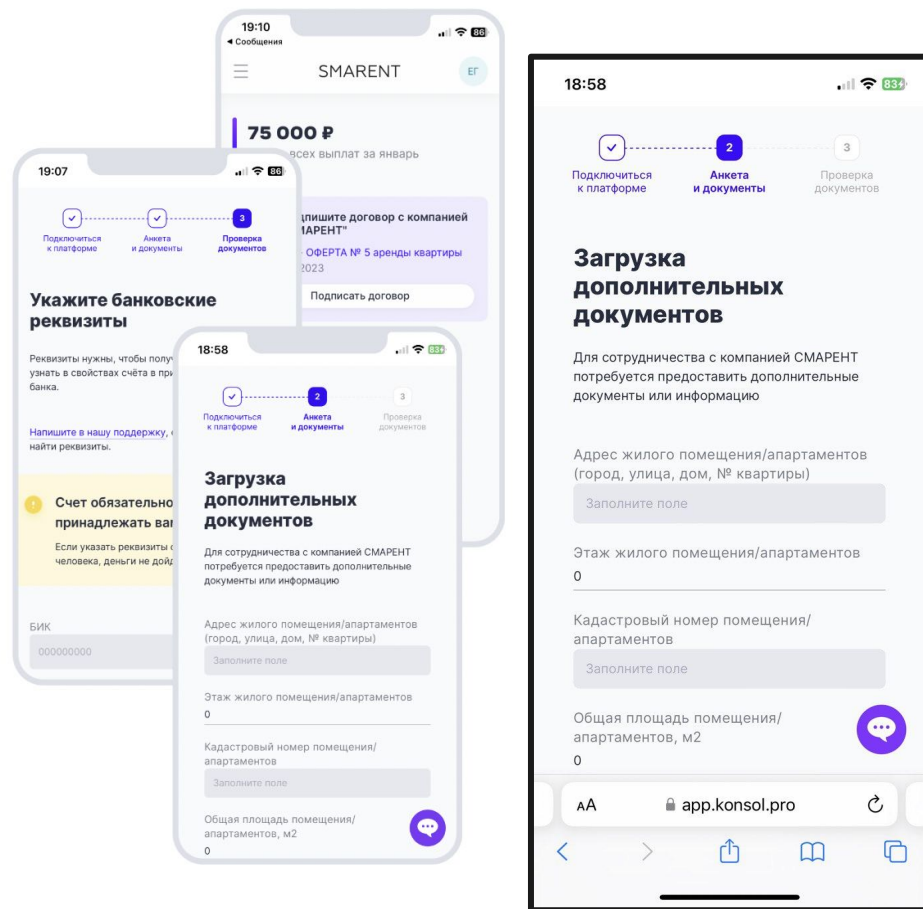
19:10
◂ Сообщения
86
SMARENT
ЕГ
75 000 ₽
всех выплат за январь
дпишите договор с компанией МАРЕНТ"
ОФЕРТА № 5 аренды квартиры 2023
Подписать договор

19:07
86
Подключиться к платформе
Анкета и документы
3
Проверка документов

Укажите банковские реквизиты

Реквизиты нужны, чтобы получ узнать в свойствах счёта в при банка.

Напишите в нашу поддержку, найти реквизиты.

Счет обязательно принадлежать ва

Если указать реквизиты человека, деньги не дой

БИК
000000000

18:58
83
Подключиться к платформе
2
Анкета и документы
3
Проверка документов

Загрузка дополнительных документов

Для сотрудничества с компанией СМАРЕНТ потребуется предоставить дополнительные документы или информацию

Адрес жилого помещения/апартаментов (город, улица, дом, № квартиры)
Заполните поле

Этаж жилого помещения/апартаментов
0

Кадастровый номер помещения/апартаментов
Заполните поле

Общая площадь помещения/апартаментов, м2
0

18:58
83
Подключиться к платформе
2
Анкета и документы
3
Проверка документов

Загрузка дополнительных документов

Для сотрудничества с компанией СМАРЕНТ потребуется предоставить дополнительные документы или информацию

Адрес жилого помещения/апартаментов (город, улица, дом, № квартиры)
Заполните поле

Этаж жилого помещения/апартаментов
0

Кадастровый номер помещения/апартаментов
Заполните поле

Общая площадь помещения/апартаментов, м2
0

AA
app.konsol.pro